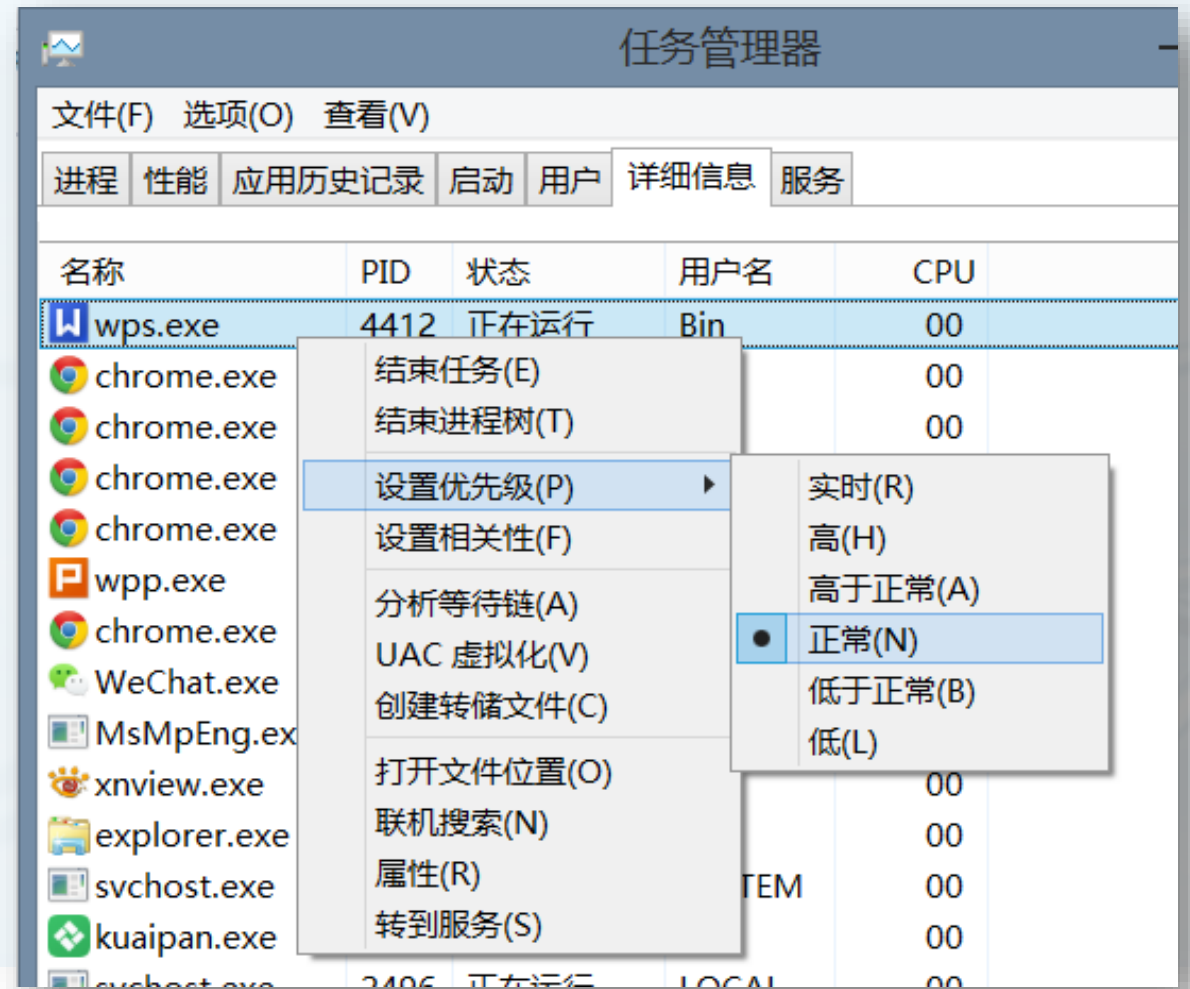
任务管理器

文件(F) 选项(O) 查看(V)

进程 性能 应用历史记录 启动 用户 详细信息 服务

| 名称 | PID | 状态 | 用户名 | CPU |
|---|---|---|---|---|
| wps.exe | 4412 | 正在运行 | Bin | 00 |
| chrome.exe | | | | 00 |
| chrome.exe | | | | 00 |
| chrome.exe | | | | |
| chrome.exe | | | | |
| wpp.exe | | | | |
| chrome.exe | | | | |
| WeChat.exe | | | | |
| MsMpEng.ex | | | | |
| xnview.exe | | | | 00 |
| explorer.exe | | | | 00 |
| svchost.exe | | | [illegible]TEM | 00 |
| kuaipan.exe | | | | 00 |
| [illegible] | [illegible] | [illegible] | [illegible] | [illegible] |

结束任务(E)
结束进程树(T)
设置优先级(P)
设置相关性(F)
分析等待链(A)
UAC 虚拟化(V)
创建转储文件(C)
打开文件位置(O)
联机搜索(N)
属性(R)
转到服务(S)

实时(R)
高(H)
高于正常(A)
正常(N)
低于正常(B)
低(L)